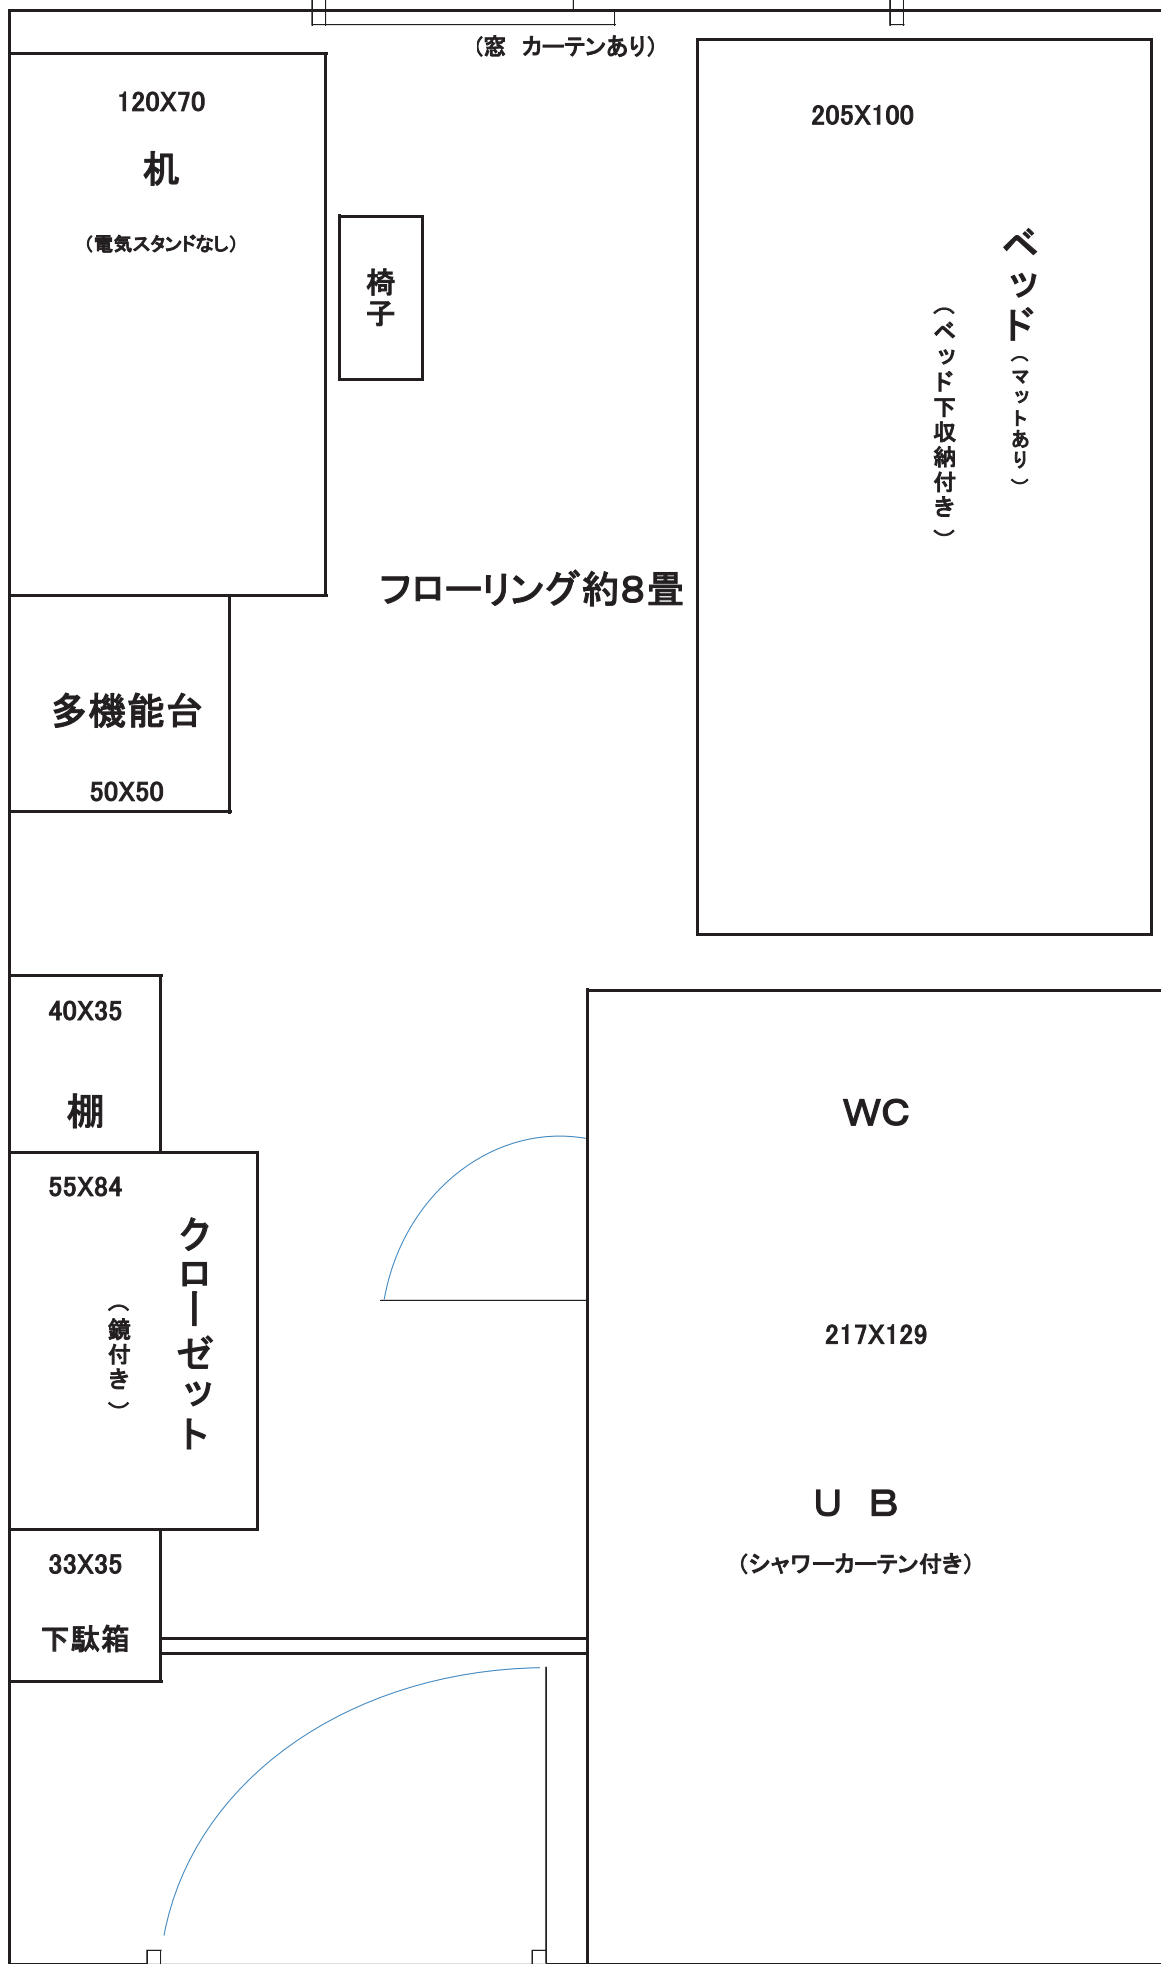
（窓　カーテンあり）

120X70
机
（電気スタンドなし）

椅子

205X100
ベッド
（マットあり）
（ベッド下収納付き）

フローリング約8畳

多機能台
50X50

40X35
棚

55X84
クローゼット
（鏡付き）

33X35
下駄箱

WC
217X129
ＵＢ
（シャワーカーテン付き）